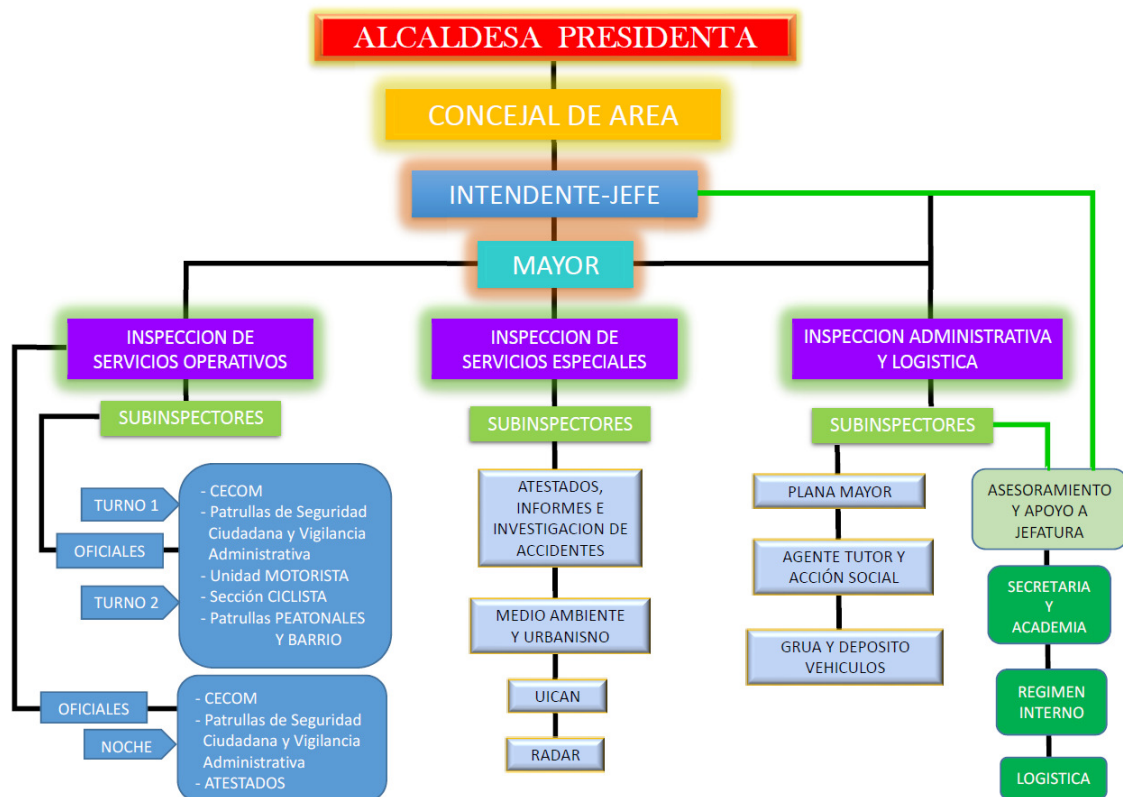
ALCALDESA PRESIDENTA

CONCEJAL DE AREA

INTENDENTE-JEFE

MAYOR

INSPECCION DE SERVICIOS OPERATIVOS

SUBINSPECTORES

TURNO 1

OFICIALES

TURNO 2

- CECOM
- Patrullas de Seguridad Ciudadana y Vigilancia Administrativa
- Unidad MOTORISTA
- Sección CICLISTA
- Patrullas PEATONALES Y BARRIO

OFICIALES

NOCHE

- CECOM
- Patrullas de Seguridad Ciudadana y Vigilancia Administrativa
- ATESTADOS

INSPECCION DE SERVICIOS ESPECIALES

SUBINSPECTORES

ATESTADOS, INFORMES E INVESTIGACION DE ACCIDENTES

MEDIO AMBIENTE Y URBANISNO

UICAN

RADAR

INSPECCION ADMINISTRATIVA Y LOGISTICA

SUBINSPECTORES

PLANA MAYOR

AGENTE TUTOR Y ACCIÓN SOCIAL

GRUA Y DEPOSITO VEHICULOS

ASESORAMIENTO Y APOYO A JEFATURA

SECRETARIA Y ACADEMIA

REGIMEN INTERNO

LOGISTICA